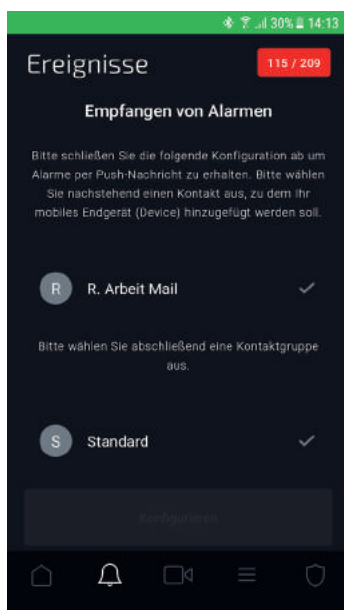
30% 14:13

Ereignisse

115 / 209

Empfangen von Alarmen

Bitte schließen Sie die folgende Konfiguration ab um Alarme per Push-Nachricht zu erhalten. Bitte wählen Sie nachstehend einen Kontakt aus, zu dem Ihr mobiles Endgerät (Device) hinzugefügt werden soll.

R

R. Arbeit Mail

Bitte wählen Sie abschließend eine Kontaktgruppe aus.

S

Standard

Konfigurieren